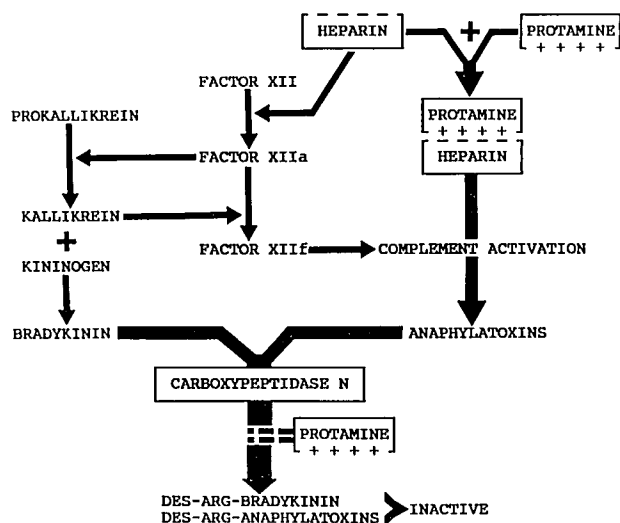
HEPARIN

+

PROTAMINE
+ + + +

FACTOR XII

PROKALLIKREIN

FACTOR XIIa

PROTAMINE
+ + + +

HEPARIN

KALLIKREIN

+

KININOGEN

FACTOR XIIf

COMPLEMENT ACTIVATION

BRADYKININ

ANAPHYLATOXINS

CARBOXYPEPTIDASE N

PROTAMINE
+ + + + +

DES-ARG-BRADYKININ
DES-ARG-ANAPHYLATOXINS

INACTIVE